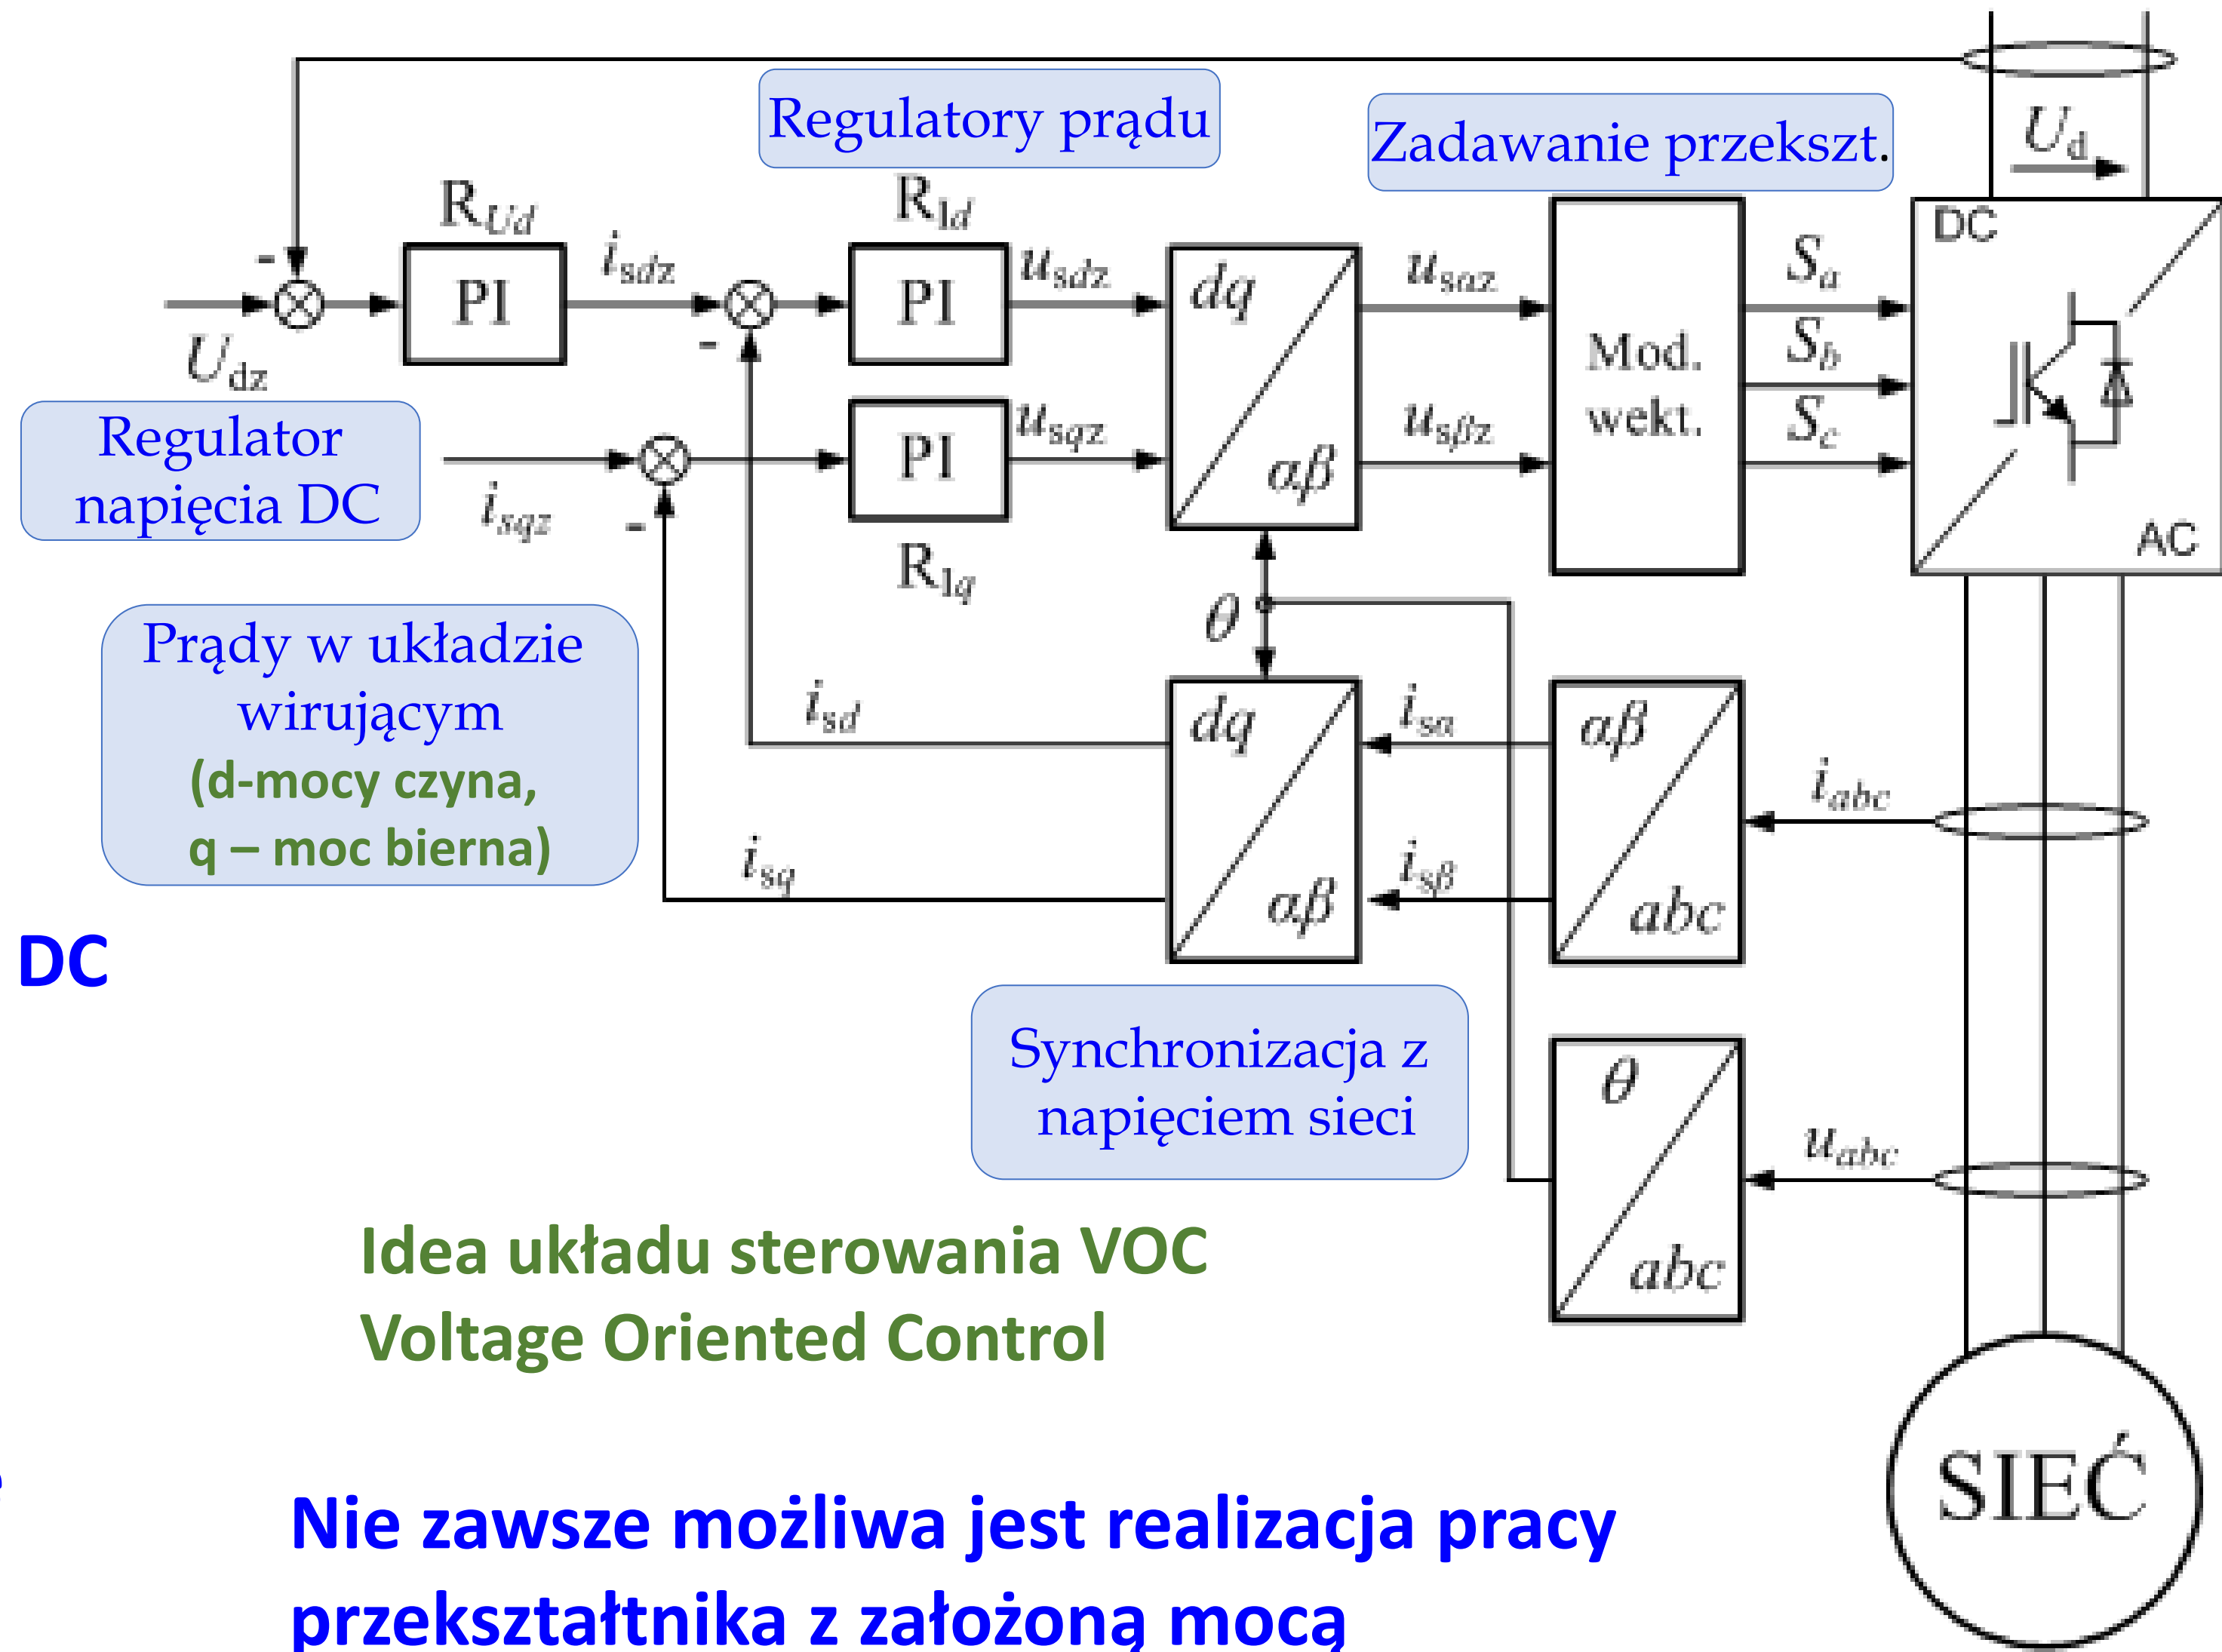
Regulatory prądu

Zadawanie przekszt.

$U_d$

$R_{Ud}$

$R_{1d}$

-

PI

$i_{sdz}$

PI

$u_{sdz}$

$dq$

$\alpha\beta$

$u_{s\alpha z}$

Mod. wekt.

$S_a$

$S_b$

$S_c$

DC

AC

$U_{dz}$

-

Regulator napięcia DC

PI

$u_{sqz}$

$u_{s\beta z}$

$i_{sqz}$

-

$R_{1q}$

$\theta$

Prądy w układzie wirującym (d-mocy czyna, q – moc bierna)

$i_{sd}$

$dq$

$\alpha\beta$

$i_{s\alpha}$

$\alpha\beta$

$abc$

$i_{abc}$

$i_{sq}$

$i_{s\beta}$

DC

Synchronizacja z napięciem sieci

$\theta$

$abc$

$u_{abc}$

Idea układu sterowania VOC
Voltage Oriented Control

SIEĆ

Nie zawsze możliwa jest realizacja pracy przekształtnika z założoną mocą